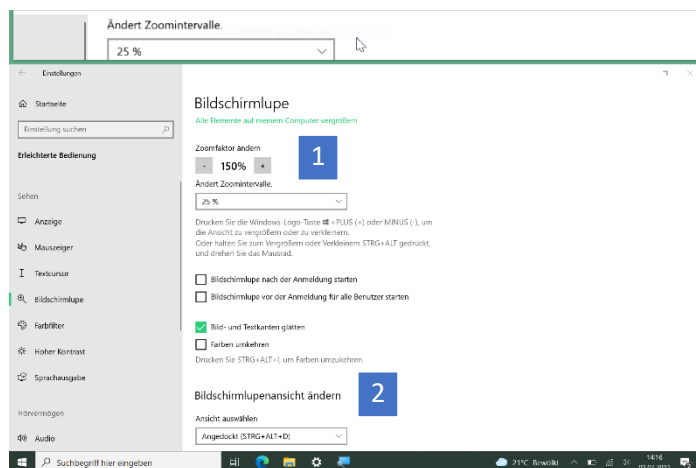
Ändert Zoomintervalle.

25 %

Einstellungen

Startseite

Einstellung suchen

Erleichterte Bedienung

Sehen

Anzeige

Mauszeiger

Textcursor

Bildschirmlupe

Farbfilter

Hoher Kontrast

Sprachausgabe

Hörvermögen

Audio

Bildschirmlupe

Alle Elemente auf meinem Computer vergrößern

1

Zoomfaktor ändern

- 150% +

Ändert Zoomintervalle.

25 %

Drücken Sie die Windows-Logo-Taste + PLUS (+) oder MINUS (-), um die Ansicht zu vergrößern oder zu verkleinern.
Oder halten Sie zum Vergrößern oder Verkleinern STRG+ALT gedrückt, und drehen Sie das Mausrad.

Bildschirmlupe nach der Anmeldung starten

Bildschirmlupe vor der Anmeldung für alle Benutzer starten

Bild- und Textkanten glätten

Farben umkehren

Drücken Sie STRG+ALT+I, um Farben umzukehren.

Bildschirmlupenansicht ändern

2

Ansicht auswählen

Angedockt (STRG+ALT+D)

Suchbegriff hier eingeben

21°C Bewölkt

14:16